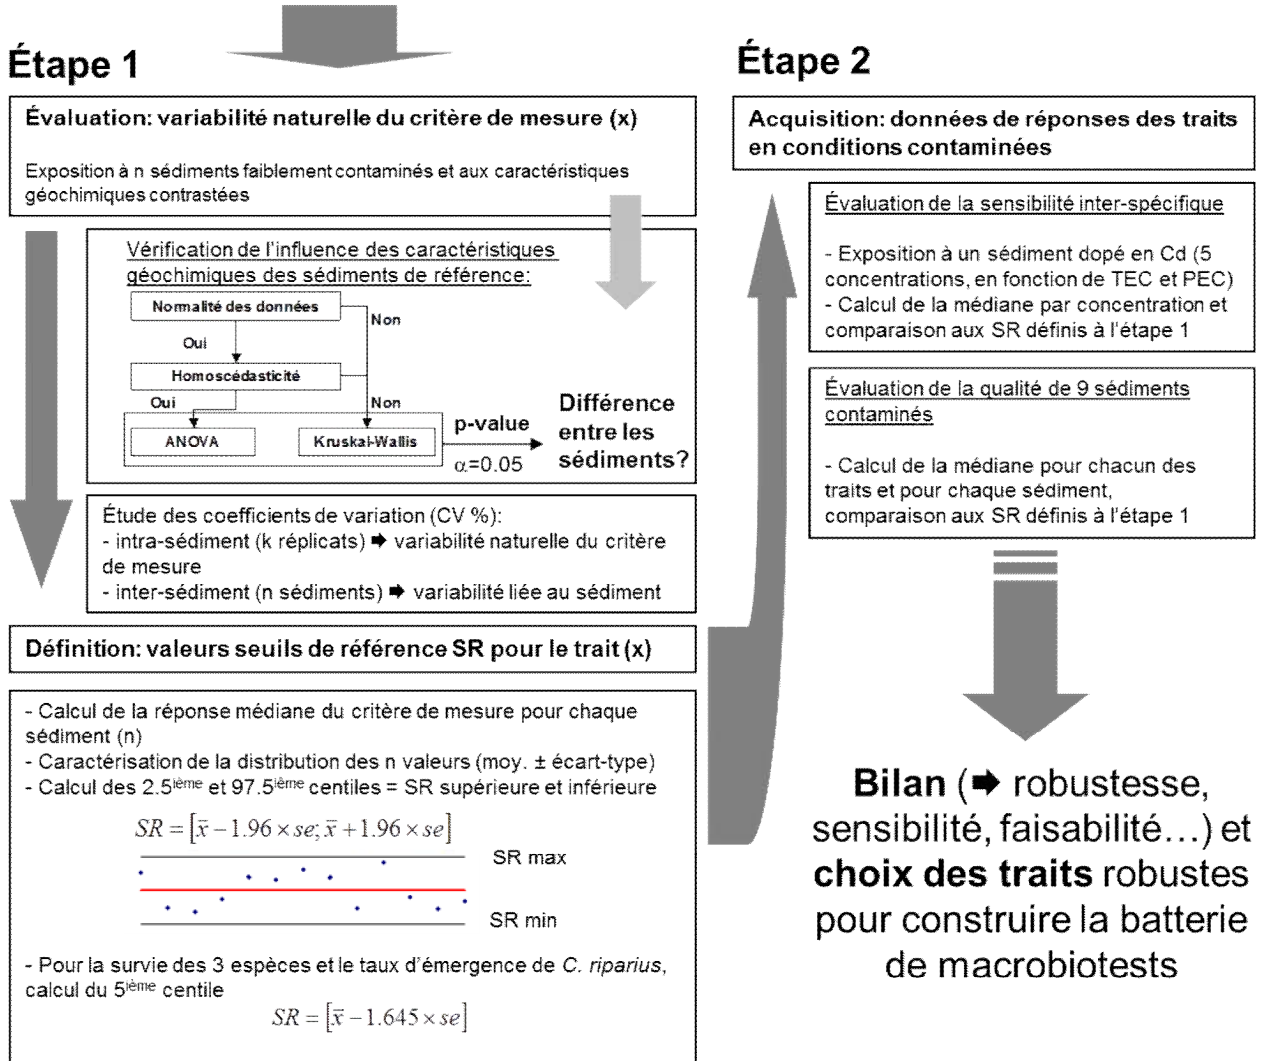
Étape 1

Évaluation: variabilité naturelle du critère de mesure (x)

Exposition à n sédiments faiblement contaminés et aux caractéristiques géochimiques contrastées

Vérification de l'influence des caractéristiques géochimiques des sédiments de référence:

Normalité des données

Non

Oui

Homoscédasticité

Oui

Non

ANOVA

Kruskal-Wallis

p-value

$\alpha$=0.05

Différence entre les sédiments?

Étude des coefficients de variation (CV %):
- intra-sédiment (k réplicats) ➡ variabilité naturelle du critère de mesure
- inter-sédiment (n sédiments) ➡ variabilité liée au sédiment

Définition: valeurs seuils de référence SR pour le trait (x)

- Calcul de la réponse médiane du critère de mesure pour chaque sédiment (n)
- Caractérisation de la distribution des n valeurs (moy. ± écart-type)
- Calcul des 2.5$^{ième}$ et 97.5$^{ième}$ centiles = SR supérieure et inférieure

$SR = \left[\bar{x} - 1.96 \times se; \bar{x} + 1.96 \times se\right]$

SR max

SR min

- Pour la survie des 3 espèces et le taux d'émergence de C. riparius, calcul du 5$^{ième}$ centile

$SR = \left[\bar{x} - 1.645 \times se\right]$

Étape 2

Acquisition: données de réponses des traits en conditions contaminées

Évaluation de la sensibilité inter-spécifique

- Exposition à un sédiment dopé en Cd (5 concentrations, en fonction de TEC et PEC)
- Calcul de la médiane par concentration et comparaison aux SR définis à l'étape 1

Évaluation de la qualité de 9 sédiments contaminés

- Calcul de la médiane pour chacun des traits et pour chaque sédiment, comparaison aux SR définis à l'étape 1

Bilan (➡ robustesse, sensibilité, faisabilité…) et choix des traits robustes pour construire la batterie de macrobiotests